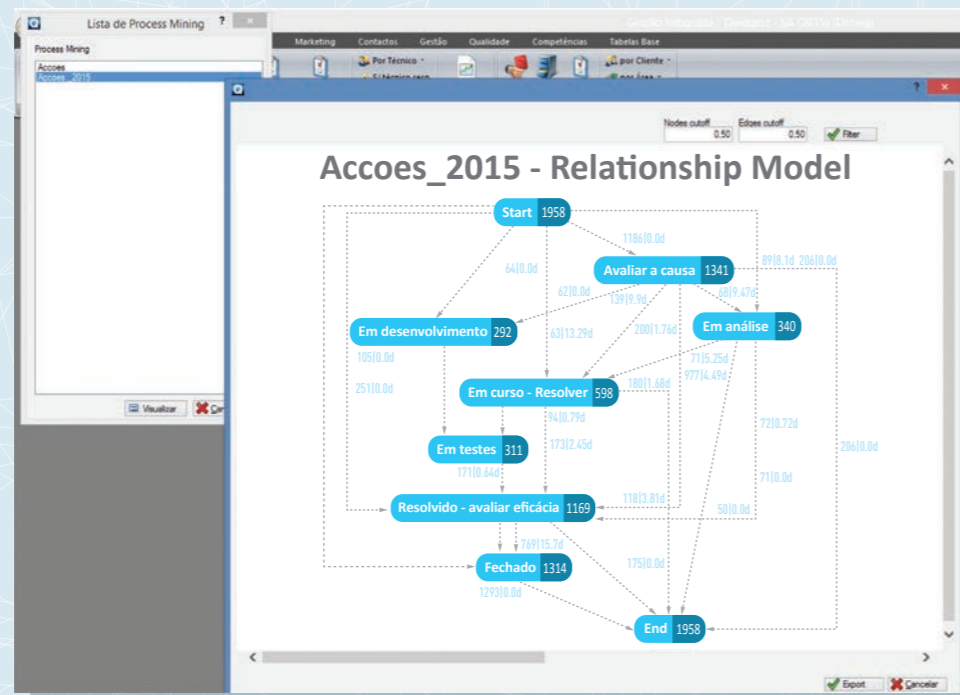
Lista de Process Mining ? ×

Process Mining

Accoes

Accoes_2015

Visualizar

Marketing Contactos Gestão Qualidade Competências Tabelas Base

Por Técnico

por Cliente

? ×

Nodes cutoff 0.50

Edges cutoff 0.50

Filter

Accoes_2015 - Relationship Model

Start 1958

1186|0.0d

64|0.0d

Avaliar a causa 1341

89|8.1d

206|0.0d

62|0.0d

139|9.9d

68|9.47d

Em desenvolvimento 292

63|13.29d

200|1.76d

Em análise 340

105|0.0d

71|5.25d

977|4.49d

251|0.0d

Em curso - Resolver 598

180|1.68d

94|0.79d

72|0.72d

Em testes 311

173|2.45d

206|0.0d

171|0.64d

71|0.0d

118|3.81d

Resolvido - avaliar eficácia 1169

50|0.0d

769|15.7d

Fechado 1314

175|0.0d

1293|0.0d

End 1958

Export

Cancelar